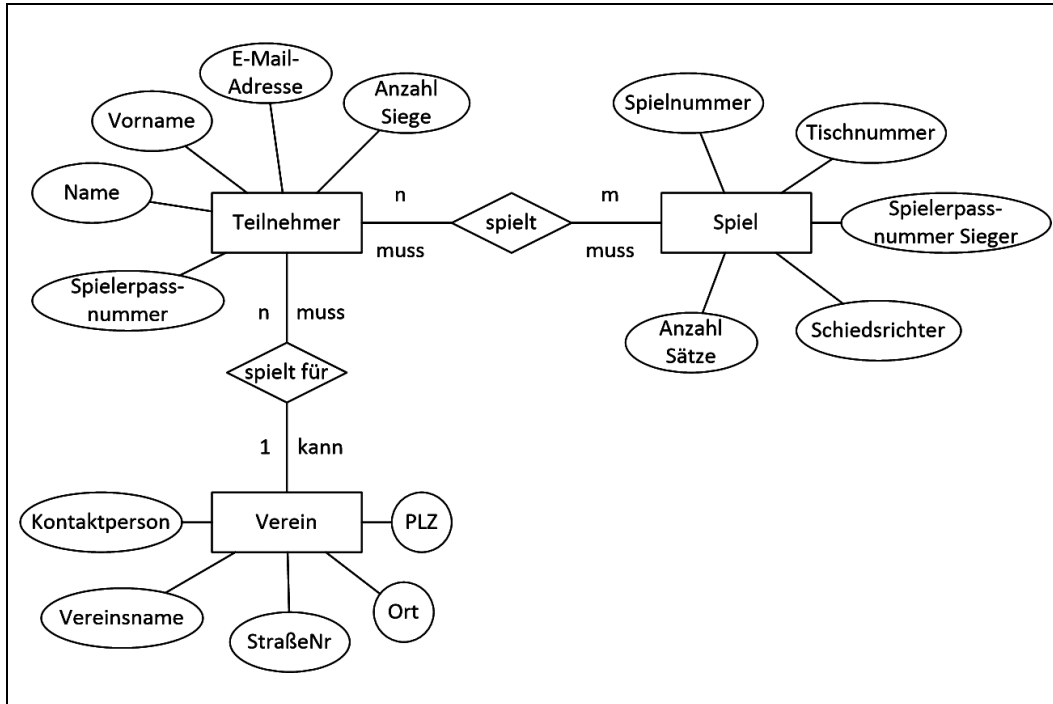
E-Mail-Adresse

Vorname

Anzahl Siege

Spielnummer

Tischnummer

Name

Teilnehmer

n

muss

spielt

m

muss

Spiel

Spielerpassnummer Sieger

Spielerpassnummer

n

muss

Anzahl Sätze

Schiedsrichter

spielt für

1

kann

Kontaktperson

Verein

PLZ

Vereinsname

StraßeNr

Ort